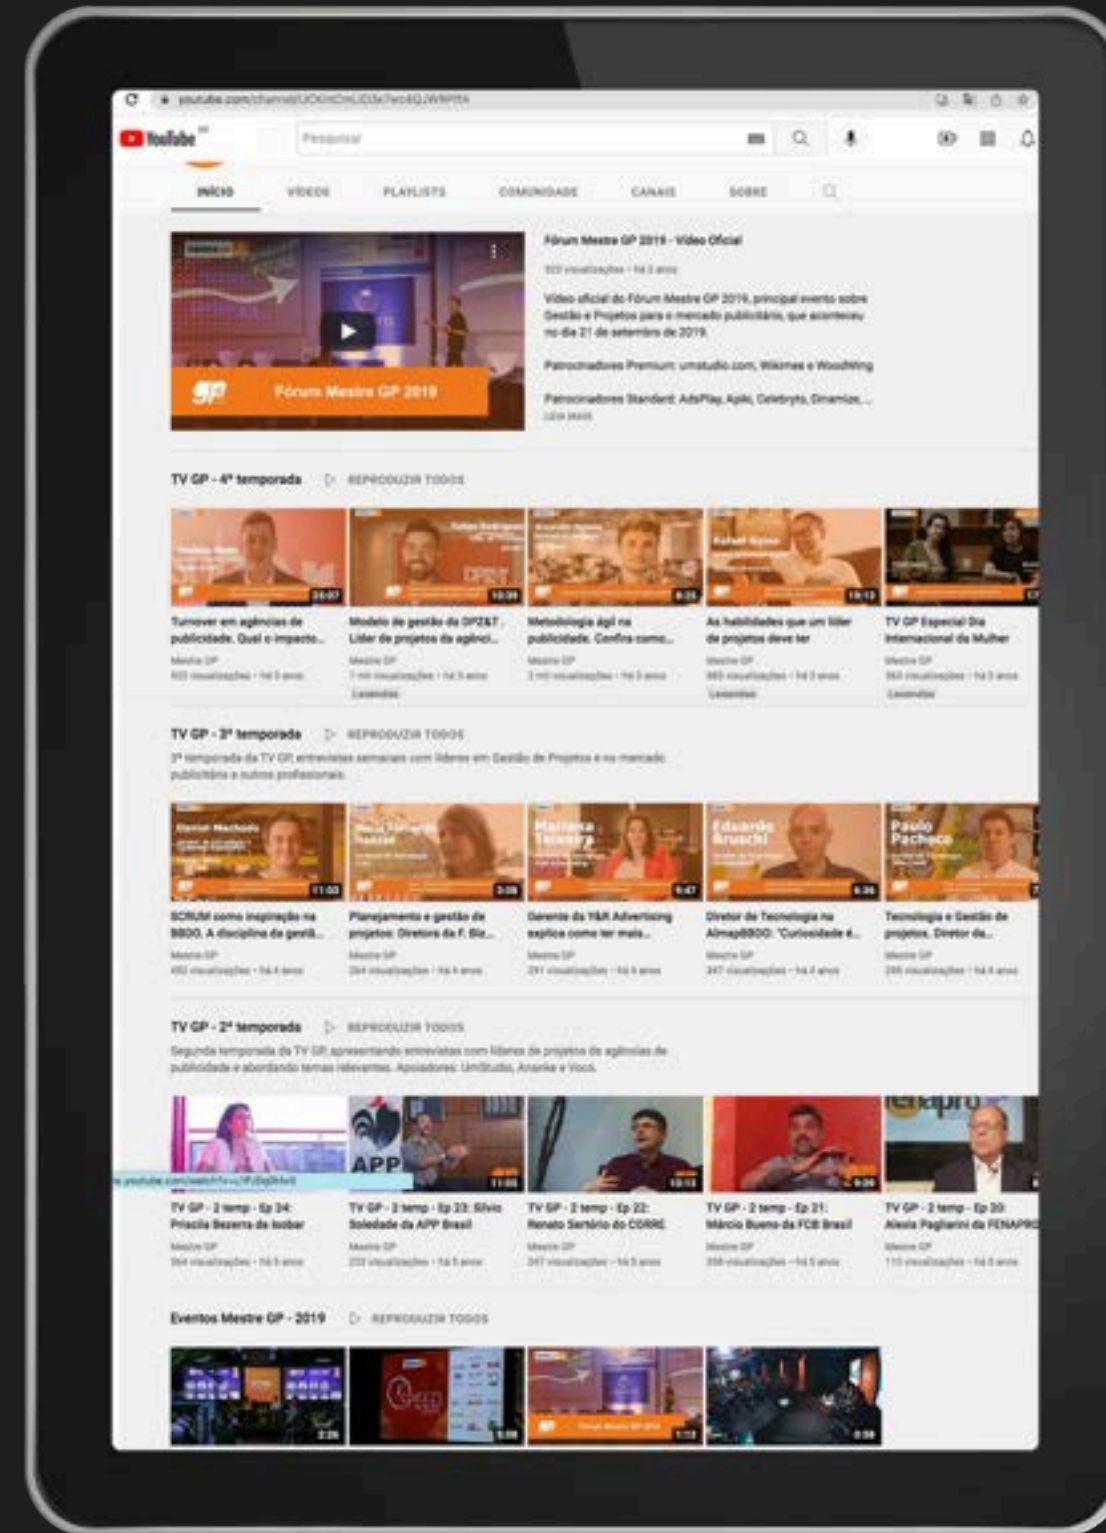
youtube.com/channel/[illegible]

YouTube

Pesquisar

INÍCIO VÍDEOS PLAYLISTS COMUNIDADE CANAIS SOBRE

Fórum Mestre GP 2019 - Vídeo Oficial

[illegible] visualizações • há 3 anos

Vídeo oficial do Fórum Mestre GP 2019, principal evento sobre Gestão e Projetos para o mercado publicitário, que aconteceu no dia 21 de setembro de 2019.

Patrocinadores Premium: umstudio.com, Wikimee e Woodwing

Patrocinadores Standard: AdsPlay, Apiki, Celebryts, Dinamize, ...

LEIA MAIS

GP Fórum Mestre GP 2019

TV GP - 4ª temporada REPRODUZIR TODOS

Turnover em agências de publicidade. Qual o impacto...
Mestre GP
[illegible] visualizações • há 3 anos

Modelo de gestão da DPZ&T. Líder de projetos da agênci...
Mestre GP
1 mil visualizações • há 3 anos
Legendas

Metodologia ágil na publicidade. Confira como...
Mestre GP
2 mil visualizações • há 3 anos

As habilidades que um líder de projetos deve ter
Mestre GP
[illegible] visualizações • há 3 anos
Legendas

TV GP Especial Dia Internacional da Mulher
Mestre GP
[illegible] visualizações • há 3 anos
Legendas

TV GP - 3ª temporada REPRODUZIR TODOS

3ª temporada da TV GP, entrevistas semanais com líderes em Gestão de Projetos e no mercado publicitário e outros profissionais.

SCRUM como inspiração na BBDO. A disciplina da gestã...
Mestre GP
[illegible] visualizações • há 4 anos

Planejamento e gestão de projetos: Diretora da F. Biz...
Mestre GP
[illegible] visualizações • há 4 anos

Gerente da Y&R Advertising explica como ter mais...
Mestre GP
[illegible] visualizações • há 4 anos

Diretor de Tecnologia na AlmapBBDO: "Curiosidade é...
Mestre GP
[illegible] visualizações • há 4 anos

Tecnologia e Gestão de projetos. Diretor da...
Mestre GP
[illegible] visualizações • há 4 anos

TV GP - 2ª temporada REPRODUZIR TODOS

Segunda temporada da TV GP, apresentando entrevistas com líderes de projetos de agências de publicidade e abordando temas relevantes. Apoiadores: UmStudio, Aranke e Vocs.

TV GP - 2 temp - Ep 24: Priscila Bezerra da Isobar
Mestre GP
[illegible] visualizações • há 5 anos

TV GP - 2 temp - Ep 23: Silvio Soledade da APP Brasil
Mestre GP
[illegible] visualizações • há 5 anos

TV GP - 2 temp - Ep 22: Renato Sertório do CORRE
Mestre GP
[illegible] visualizações • há 5 anos

TV GP - 2 temp - Ep 21: Márcio Bueno da FCB Brasil
Mestre GP
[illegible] visualizações • há 5 anos

TV GP - 2 temp - Ep 20: Alexis Pagliarini da FENAPRO
Mestre GP
110 visualizações • há 5 anos

Eventos Mestre GP - 2019 REPRODUZIR TODOS